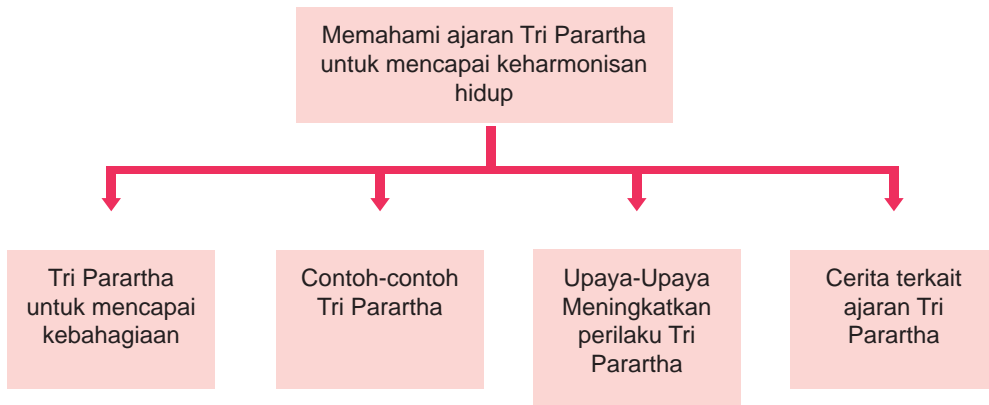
Memahami ajaran Tri Parartha untuk mencapai keharmonisan hidup

Tri Parartha untuk mencapai kebahagiaan

Contoh-contoh Tri Parartha

Upaya-Upaya Meningkatkan perilaku Tri Parartha

Cerita terkait ajaran Tri Parartha